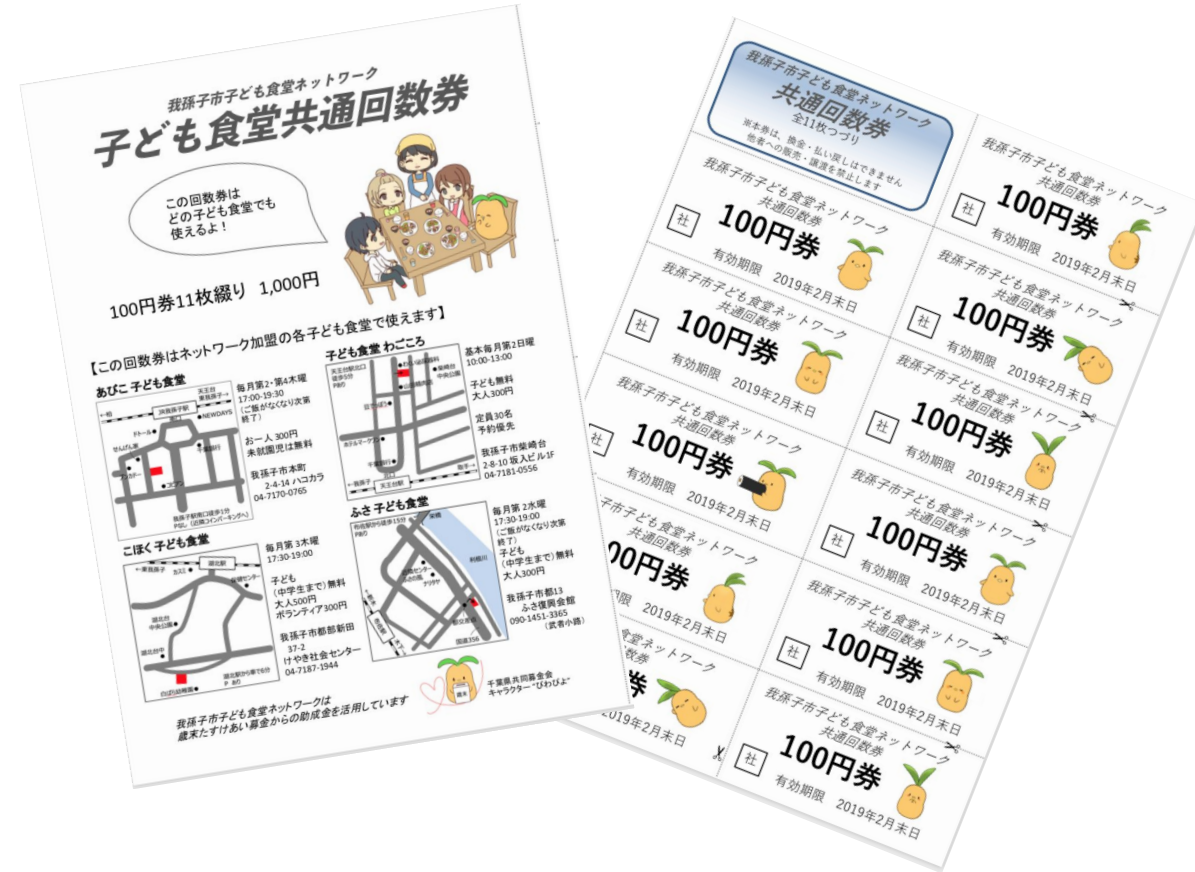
我孫子市子ども食堂ネットワーク
子ども食堂共通回数券

この回数券は
どの子ども食堂でも
使えるよ！

100円券11枚綴り 1,000円

【この回数券はネットワーク加盟の各子ども食堂で使えます】

あびこ 子ども食堂
毎月第2・第4木曜
17:00-19:30
(ご飯がなくなり次第終了)
お一人 300円
未就園児は無料
我孫子市本町
2-4-14 ハコカラ
04-7170-0765

子ども食堂 わごころ
基本毎月第2日曜
10:00-13:00
子ども無料
大人300円
定員30名
予約優先
我孫子市柴崎台
2-8-10 坂入ビル1F
04-7181-0556

こほく 子ども食堂
毎月第3木曜
17:30-19:00
子ども
(中学生まで) 無料
大人500円
ボランティア300円
我孫子市都部新田
37-2
けやき社会センター
04-7187-1944

ふさ 子ども食堂
毎月第2水曜
17:30-19:00
(ご飯がなくなり次第終了)
子ども
(中学生まで) 無料
大人300円
我孫子市都13
ふさ復興会館
090-1451-3365
(武者小路)

千葉県共同募金会
キャラクター"ぴわぴよ"

我孫子市子ども食堂ネットワークは
歳末たすけあい募金からの助成金を活用しています

我孫子市子ども食堂ネットワーク
共通回数券
全11枚つづり
※本券は、換金・払い戻しはできません
他者への販売・譲渡を禁止します

我孫子市子ども食堂ネットワーク
共通回数券
社
100円券
有効期限 2019年2月末日

我孫子市子ども食堂ネットワーク
共通回数券
社
100円券
有効期限 2019年2月末日

我孫子市子ども食堂ネットワーク
共通回数券
社
100円券
有効期限 2019年2月末日

我孫子市子ども食堂ネットワーク
共通回数券
社
100円券
有効期限 2019年2月末日

我孫子市子ども食堂ネットワーク
共通回数券
社
100円券
有効期限 2019年2月末日

我孫子市子ども食堂ネットワーク
共通回数券
社
100円券
有効期限 2019年2月末日

我孫子市子ども食堂ネットワーク
共通回数券
社
100円券
有効期限 2019年2月末日

我孫子市子ども食堂ネットワーク
共通回数券
社
100円券
有効期限 2019年2月末日

我孫子市子ども食堂ネットワーク
共通回数券
社
100円券
有効期限 2019年2月末日

我孫子市子ども食堂ネットワーク
共通回数券
社
100円券
有効期限 2019年2月末日

我孫子市子ども食堂ネットワーク
共通回数券
社
100円券
有効期限 2019年2月末日